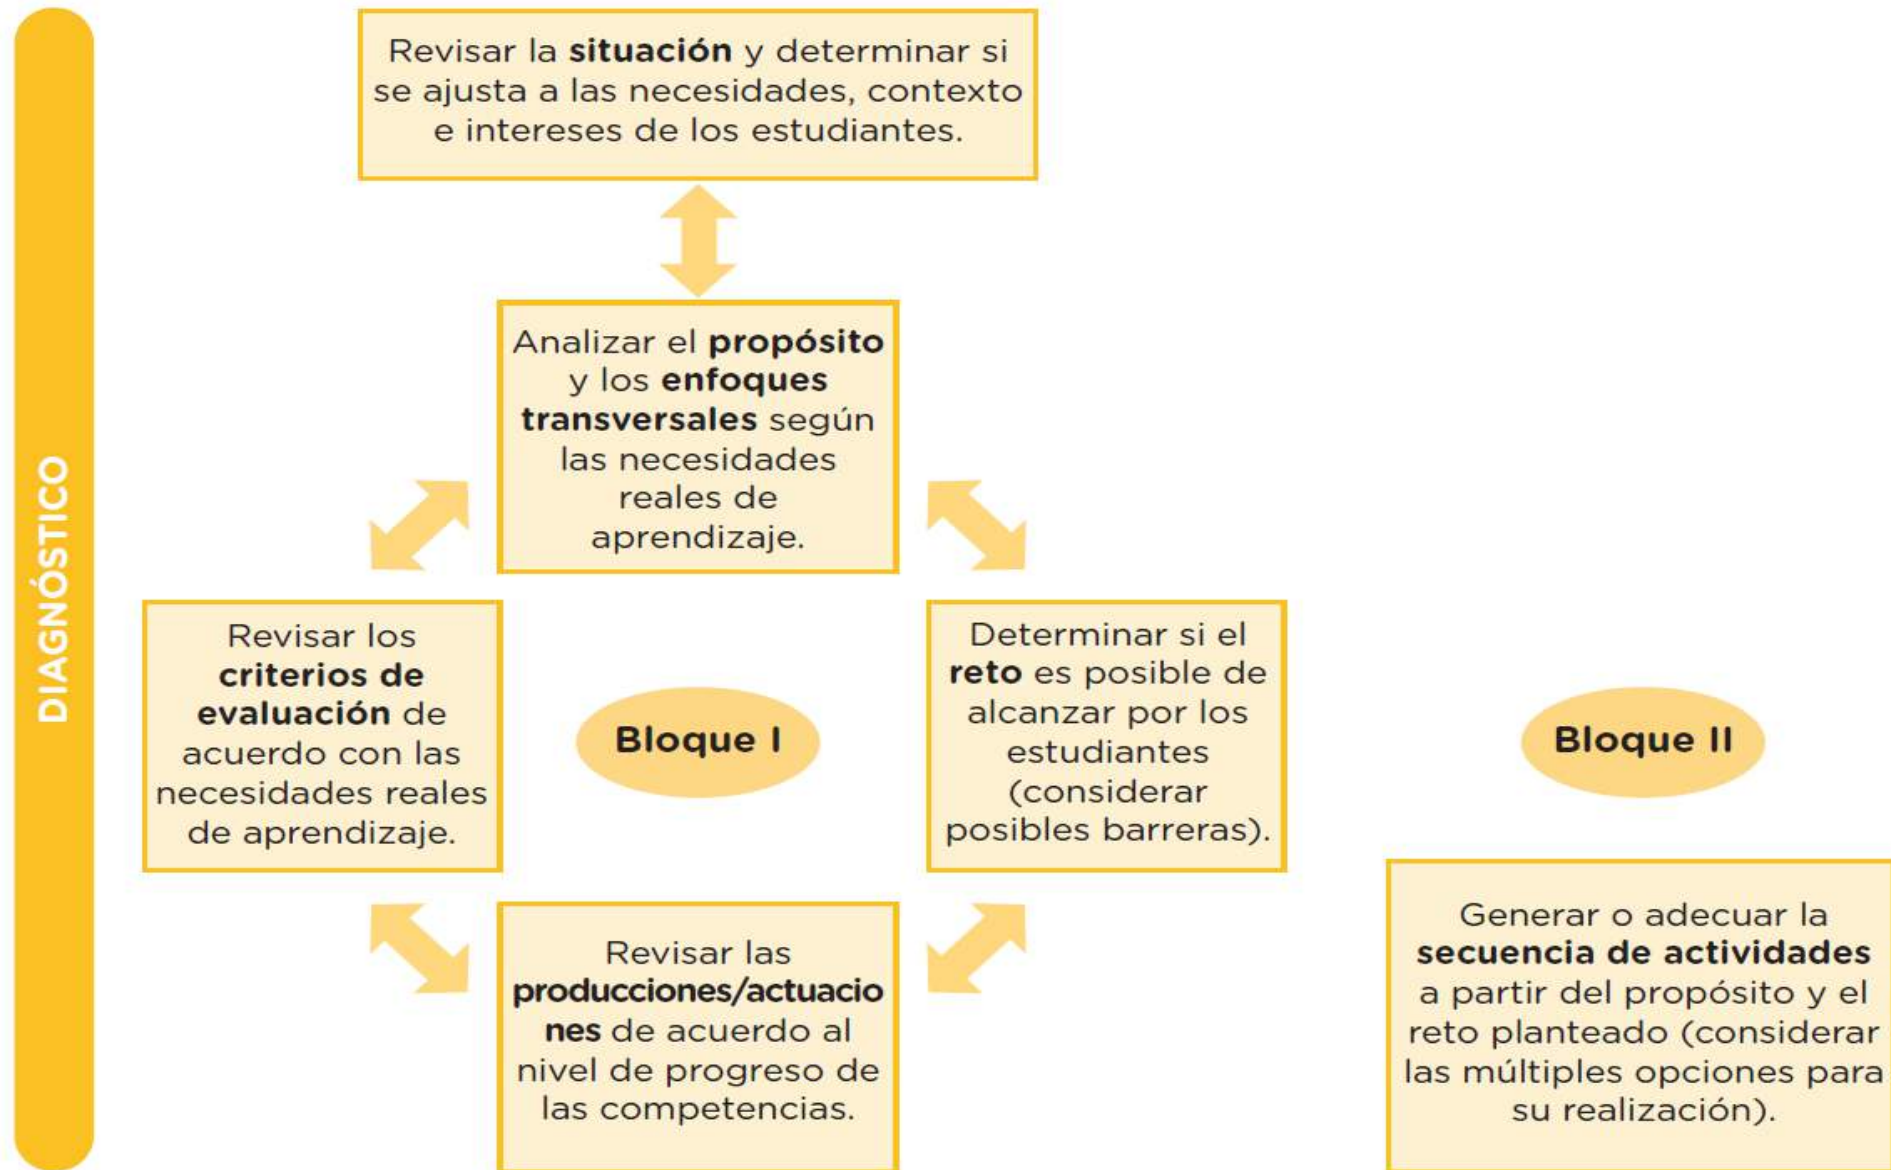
DIAGNÓSTICO

Revisar la situación y determinar si se ajusta a las necesidades, contexto e intereses de los estudiantes.

Analizar el propósito y los enfoques transversales según las necesidades reales de aprendizaje.

Revisar los criterios de evaluación de acuerdo con las necesidades reales de aprendizaje.

Bloque I

Determinar si el reto es posible de alcanzar por los estudiantes (considerar posibles barreras).

Revisar las producciones/actuaciones de acuerdo al nivel de progreso de las competencias.

Bloque II

Generar o adecuar la secuencia de actividades a partir del propósito y el reto planteado (considerar las múltiples opciones para su realización).